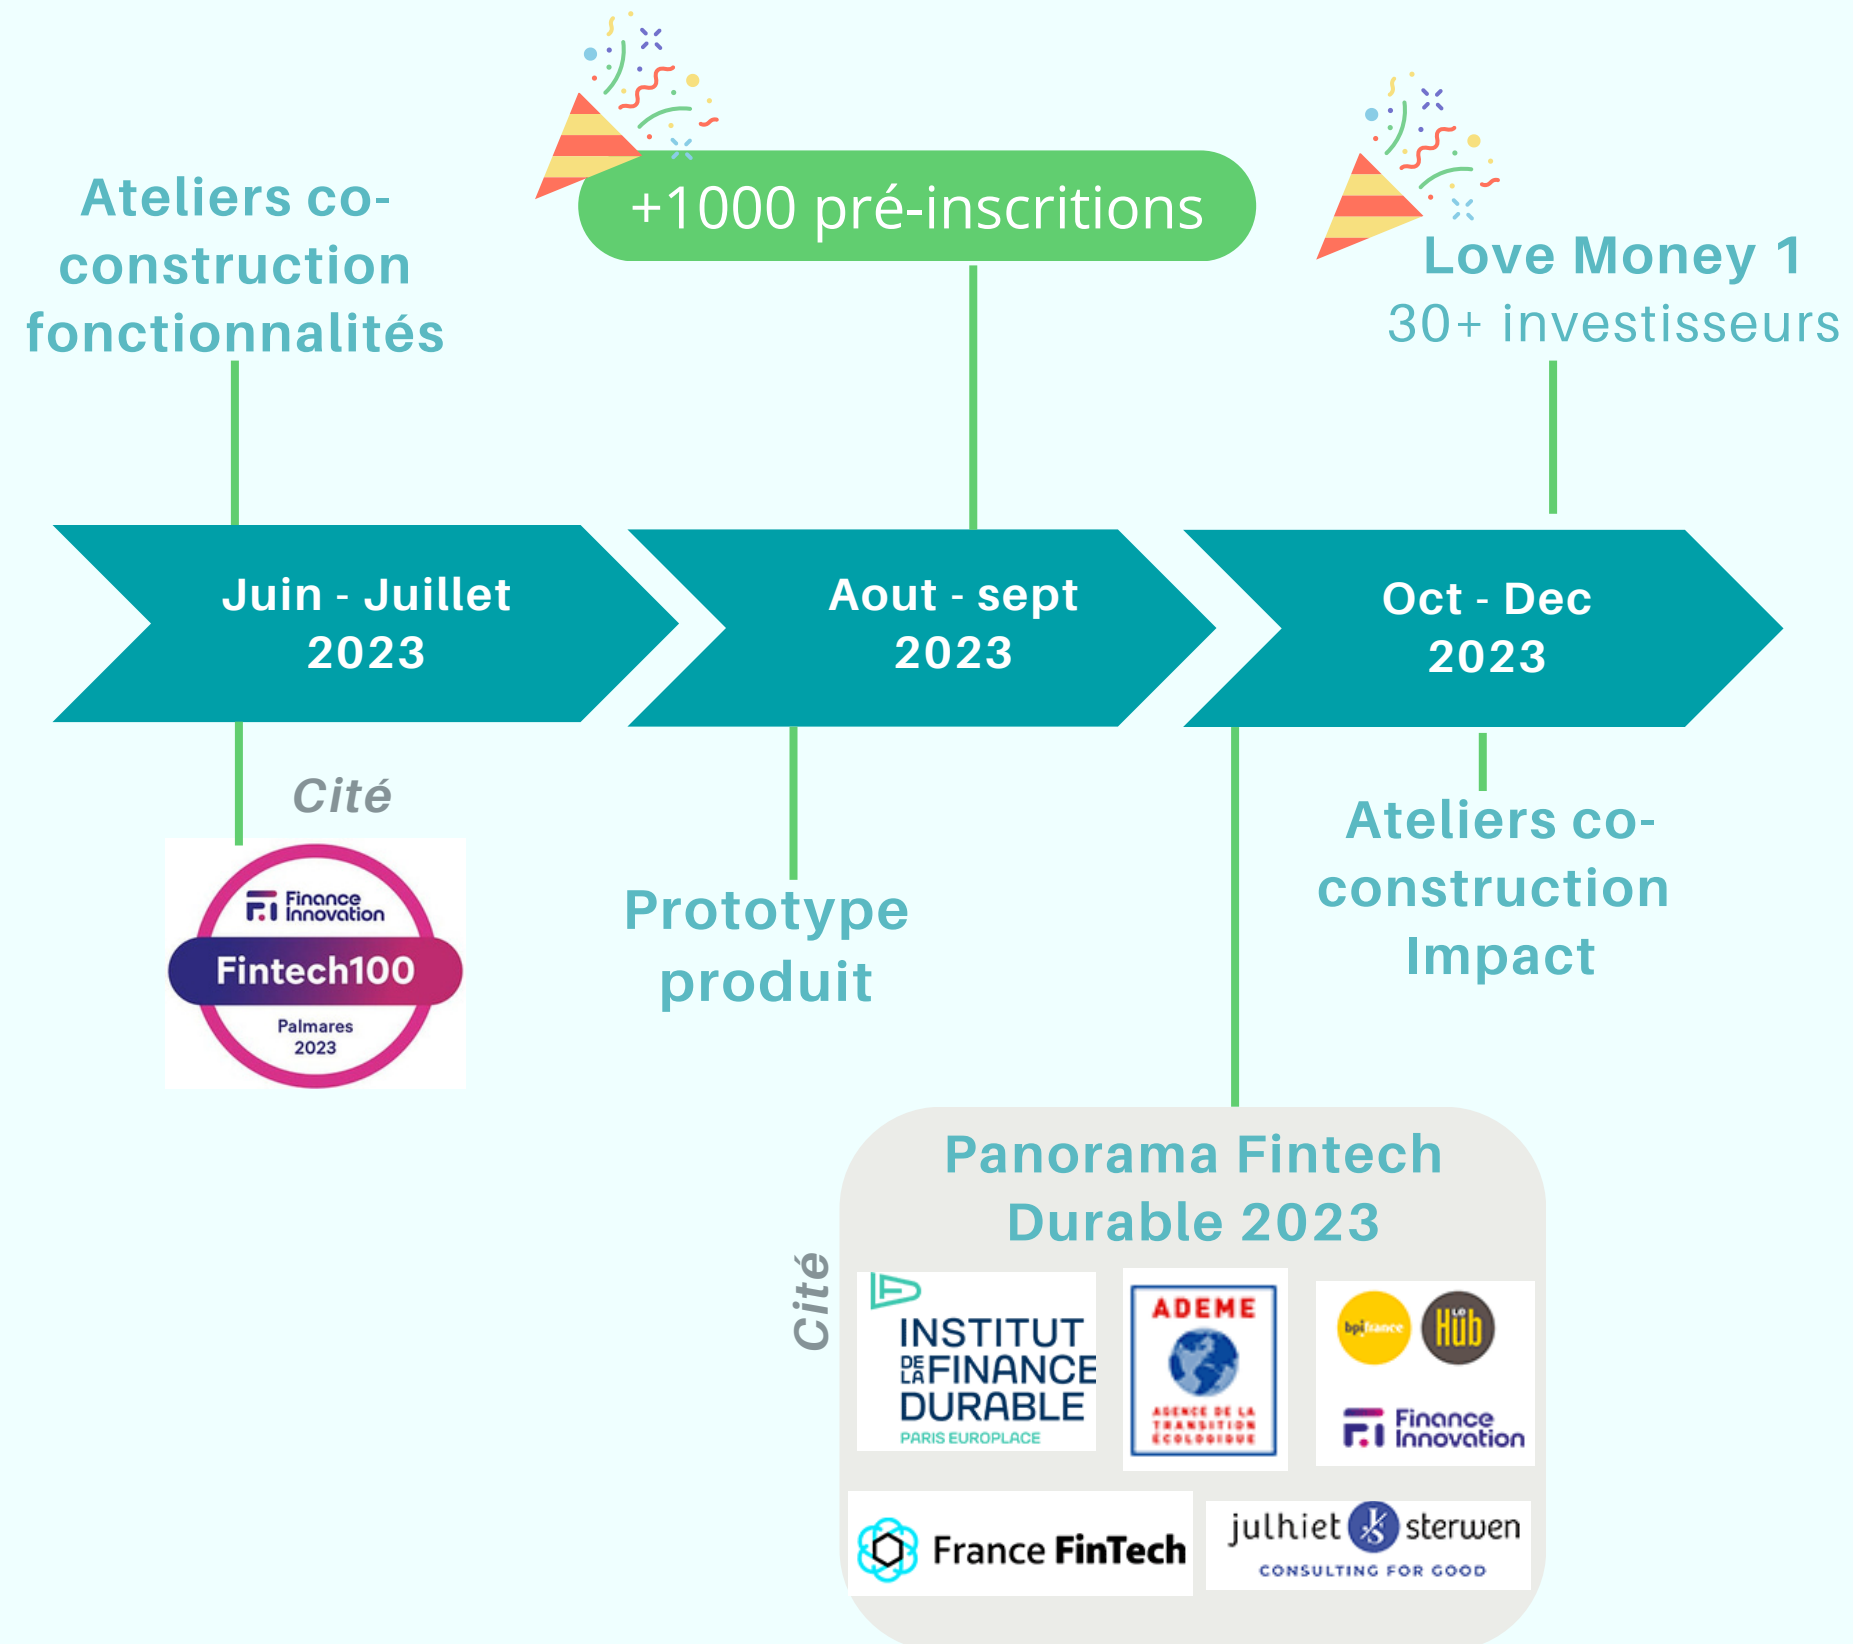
Ateliers co-construction fonctionnalités

+1000 pré-inscritions

Love Money 1
30+ investisseurs

Juin - Juillet
2023

Aout - sept
2023

Oct - Dec
2023

Cité

Finance Innovation
Fintech100
Palmares
2023

Prototype produit

Ateliers co-construction Impact

Panorama Fintech Durable 2023

Cité

INSTITUT DE LA FINANCE DURABLE
PARIS EUROPLACE

ADEME
AGENCE DE LA TRANSITION ÉCOLOGIQUE

bpifrance
Le Hub

Finance Innovation

France FinTech

julhiet sterwen
CONSULTING FOR GOOD